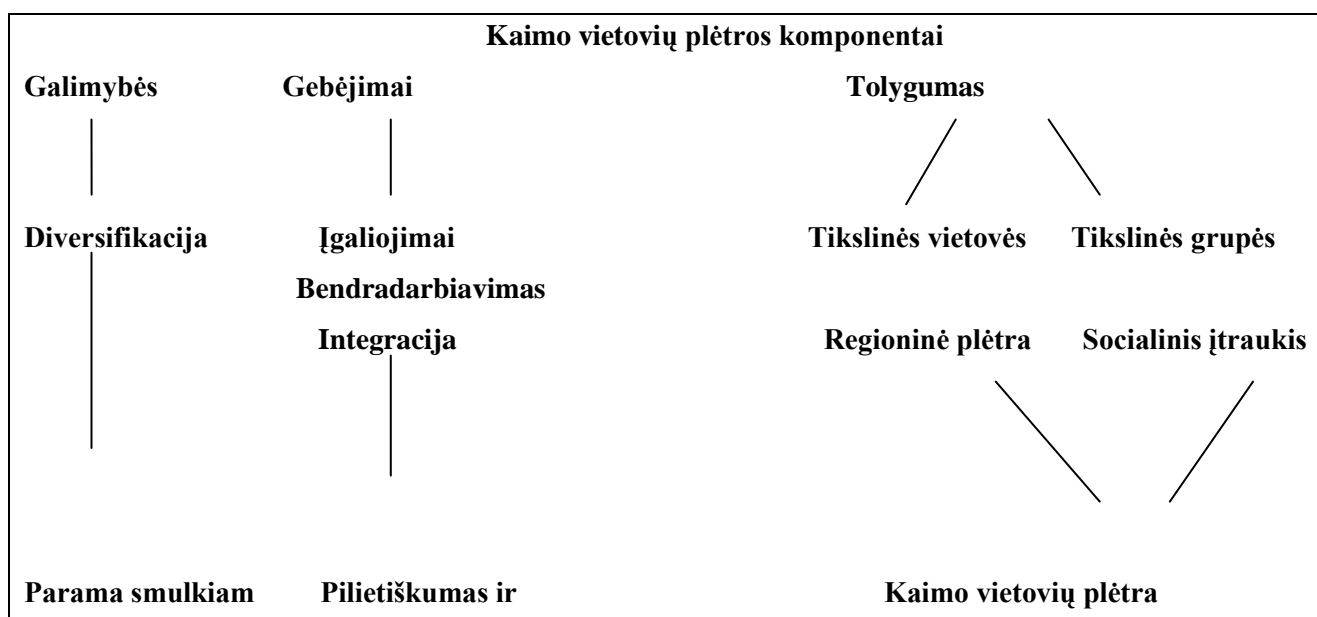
Kaimo vietovių plėtros komponentai

Galimybės

Gebėjimai

Tolygumas

Diversifikacija

Įgaliojimai

Bendradarbiavimas

Integracija

Tikslinės vietovės

Tikslinės grupės

Regioninė plėtra

Socialinis įtraukis

Parama smulkiam

Pilietiškumas ir

Kaimo vietovių plėtra